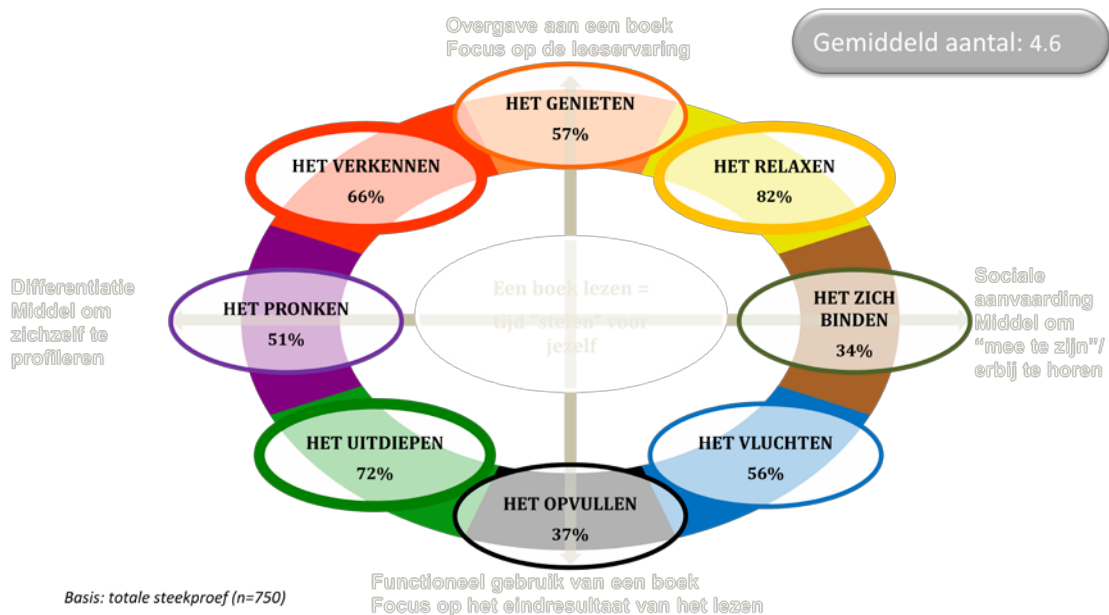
Overgave aan een boek
Focus op de leeservaring

Gemiddeld aantal: 4.6

HET GENIETEN
57%

HET VERKENNEN
66%

HET RELAXEN
82%

Differentiatie
Middel om zichzelf te profileren

HET PRONKEN
51%

Een boek lezen = tijd "stelen" voor jezelf

HET ZICH BINDEN
34%

Sociale aanvaarding
Middel om "mee te zijn"/ erbij te horen

HET UITDIEPEN
72%

HET VLUCHTEN
56%

HET OPVULLEN
37%

Basis: totale steekproef (n=750)

Functioneel gebruik van een boek
Focus op het eindresultaat van het lezen